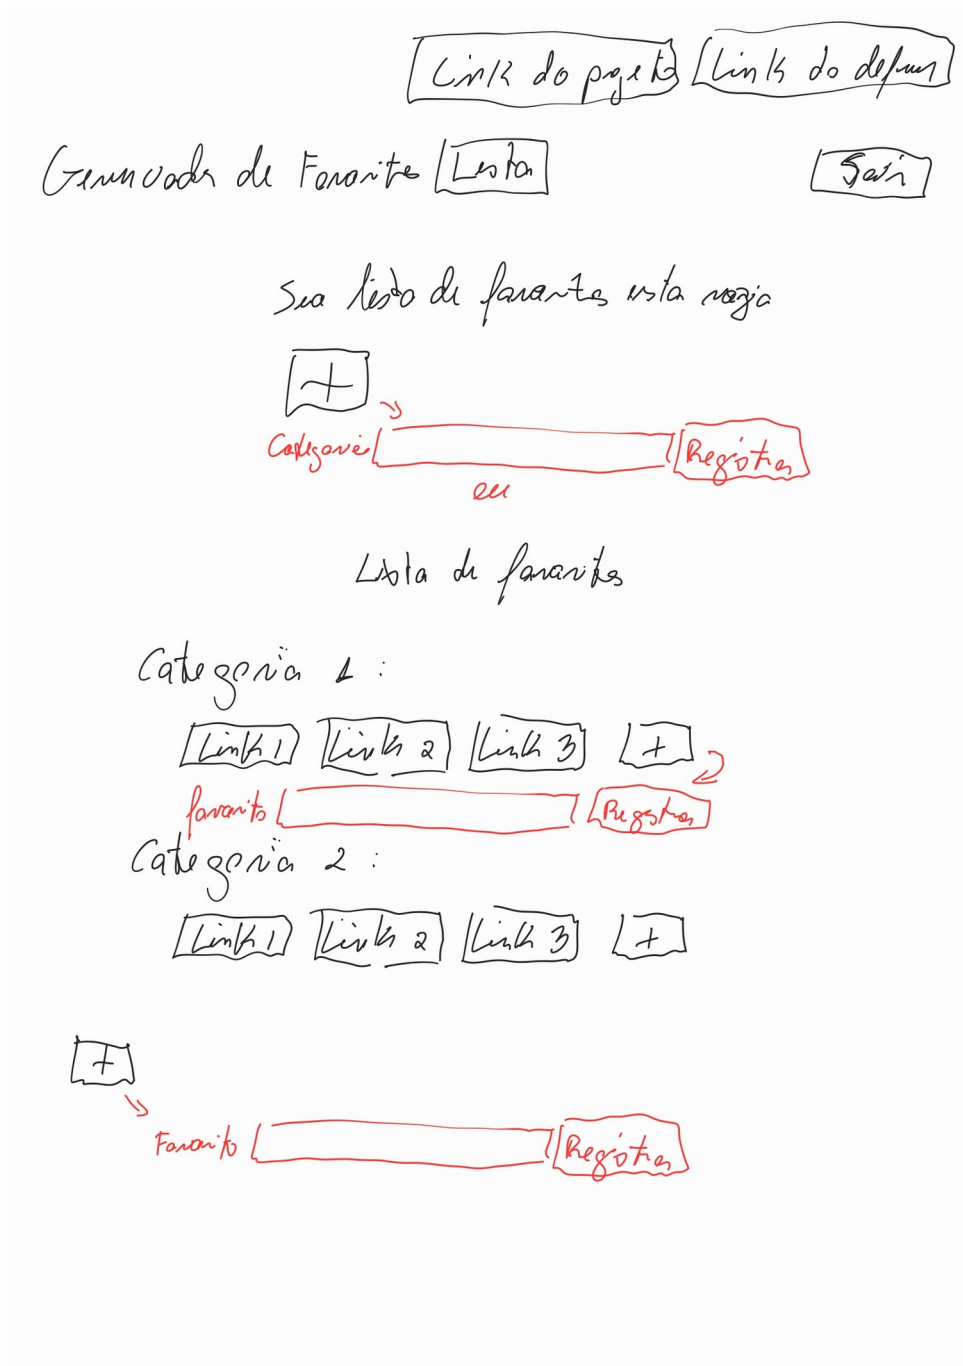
Link do projeto Link do deploy

Gerenciador de Favoritos Lista Sair

Sua lista de favoritos esta vazia

+

Categoria Registrar

ou

Lista de favoritos

Categoria 1 :

Link 1 Link 2 Link 3 +

favorito Registrar

Categoria 2 :

Link 1 Link 2 Link 3 +

+

Favorito Registrar